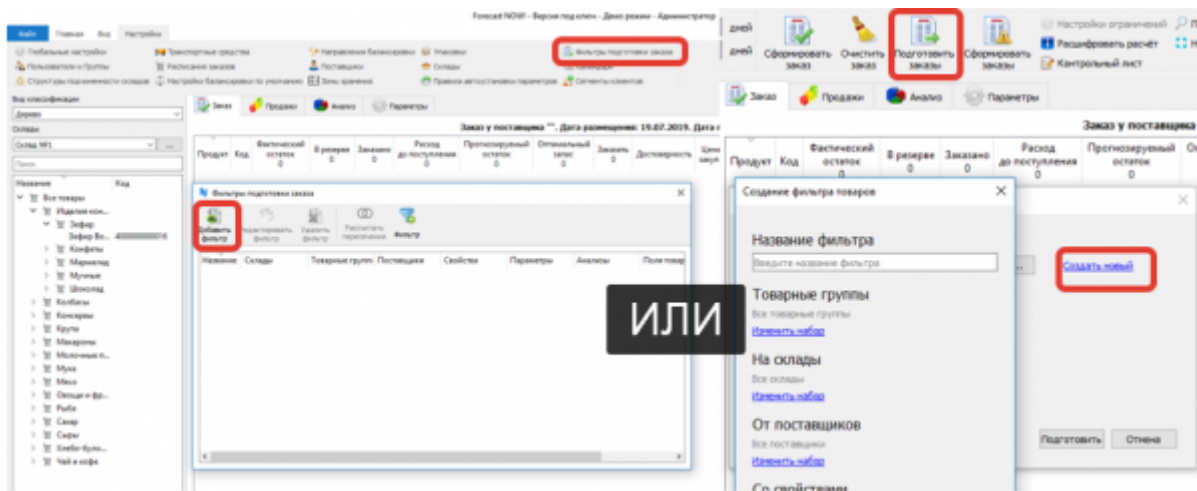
Forecast NOW! - Версия под ключ - Демо режим - Администратор

Файл Главная Вид Настройки

Глобальные настройки
Пользователи и Группы
Структуры подчиненности складов
Транспортные средства
Расписание заказов
Настройки балансировки по умолчанию
Направления балансировки
Поставщики
Зоны хранения
Упаковки
Склады
Правила автоустановки параметров
Фильтры подготовки заказа
Сегменты клиентов

Вид классификации
Дерево
Склады
Склад №1
Поиск

Название Код
Все товары
Изделия кон...
Зефир
Зефир Бо... 400000000016
Конфеты
Мармелад
Мучные
Шоколад
Колбасы
Консервы
Крупа
Макароны
Молочные п...
Мука
Мясо
Овощи и фр...
Рыба
Сахар
Сыры
Хлебо-було...
Чай и кофе

Заказ Продажи Анализ Параметры

Заказ у поставщика "". Дата размещения: 19.07.2019. Дата

Продукт Код Фактический остаток 0 В резерве 0 Заказано 0 Расход до поступления 0 Прогнозируемый остаток 0 Оптимальный запас 0 Заказать 0 Достоверность Цена заказ

Фильтры подготовки заказа
Добавить фильтр Редактировать фильтр Удалить фильтр Рассчитать пересечения Фильтр
Название Склады Товарные группы Поставщики Свойства Параметры Анализы Поля товар

ИЛИ

дней
дней
Сформировать заказ
Очистить заказ
Подготовить заказы
Сформировать заказы
Настройки ограничений
Расшифровать расчёт
Контрольный лист

Заказ Продажи Анализ Параметры

Заказ у поставщика

Продукт Код Фактический остаток 0 В резерве 0 Заказано 0 Расход до поступления 0 Прогнозируемый остаток 0

Создание фильтра товаров
Название фильтра
Введите название фильтра
Товарные группы
Все товарные группы
Изменить набор
На склады
Все склады
Изменить набор
От поставщиков
Все поставщики
Изменить набор
Со свойствами

Создать новый
Подготовить Отмена